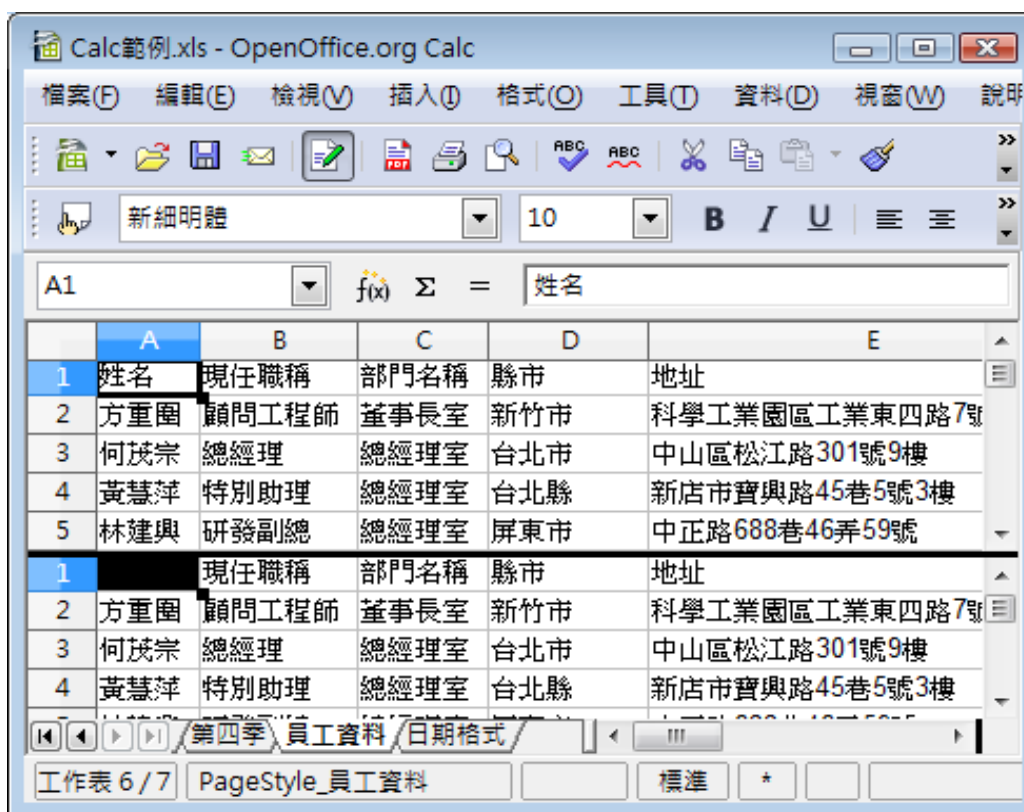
Calc範例.xls - OpenOffice.org Calc

檔案(F) 編輯(E) 檢視(V) 插入(I) 格式(O) 工具(T) 資料(D) 視窗(W) 說明

新細明體 10 B I U

A1 $f(x)$ Σ = 姓名

| | A | B | C | D | E |
|---|---|---|---|---|---|
| 1 | 姓名 | 現任職稱 | 部門名稱 | 縣市 | 地址 |
| 2 | 方重圈 | 顧問工程師 | 董事長室 | 新竹市 | 科學工業園區工業東四路7號 |
| 3 | 何茂宗 | 總經理 | 總經理室 | 台北市 | 中山區松江路301號9樓 |
| 4 | 黃慧萍 | 特別助理 | 總經理室 | 台北縣 | 新店市寶興路45巷5號3樓 |
| 5 | 林建興 | 研發副總 | 總經理室 | 屏東市 | 中正路688巷46弄59號 |

| | | | | | |
|---|---|---|---|---|---|
| 1 | | 現任職稱 | 部門名稱 | 縣市 | 地址 |
| 2 | 方重圈 | 顧問工程師 | 董事長室 | 新竹市 | 科學工業園區工業東四路7號 |
| 3 | 何茂宗 | 總經理 | 總經理室 | 台北市 | 中山區松江路301號9樓 |
| 4 | 黃慧萍 | 特別助理 | 總經理室 | 台北縣 | 新店市寶興路45巷5號3樓 |

第四季 員工資料 日期格式

工作表 6 / 7 PageStyle_員工資料 標準 *